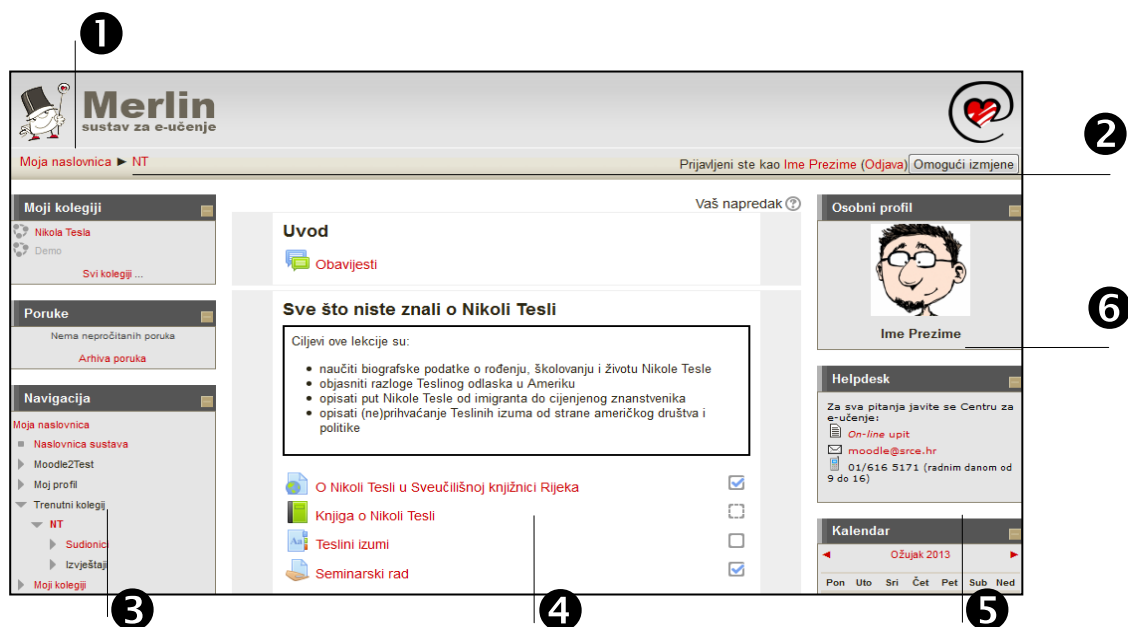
❶

Merlin
sustav za e-učenje

❷

Moja naslovnica ► NT

Prijavljeni ste kao Ime Prezime (Odjava) Omogući izmjene

Moji kolegiji
Nikola Tesla
Demo
Svi kolegiji ...

Poruke
Nema nepročitanih poruka
Arhiva poruka

Navigacija
Moja naslovnica
Naslovnica sustava
Moodle2Test
Moj profil
Trenutni kolegiji
NT
Sudionici
Izvještaji
Moji kolegiji

Vaš napredak

Uvod
Obavijesti

Sve što niste znali o Nikoli Tesli

Ciljevi ove lekcije su:

- naučiti biografske podatke o rođenju, školovanju i životu Nikole Tesle
- objasniti razloge Teslinog odlaska u Ameriku
- opisati put Nikole Tesle od imigranta do cijenjenog znanstvenika
- opisati (ne)prihvaćanje Teslinih izuma od strane američkog društva i politike

O Nikoli Tesli u Sveučilišnoj knjižnici Rijeka
Knjiga o Nikoli Tesli
Teslini izumi
Seminarski rad

Osobni profil
Ime Prezime

❻

Helpdesk
Za sva pitanja javite se Centru za e-učenje:
On-line upit
moodle@srce.hr
01/616 5171 (radnim danom od 9 do 16)

Kalendar
◄ Ožujak 2013 ►
Pon Uto Sri Čet Pet Sub Ned

❸ ❹ ❺